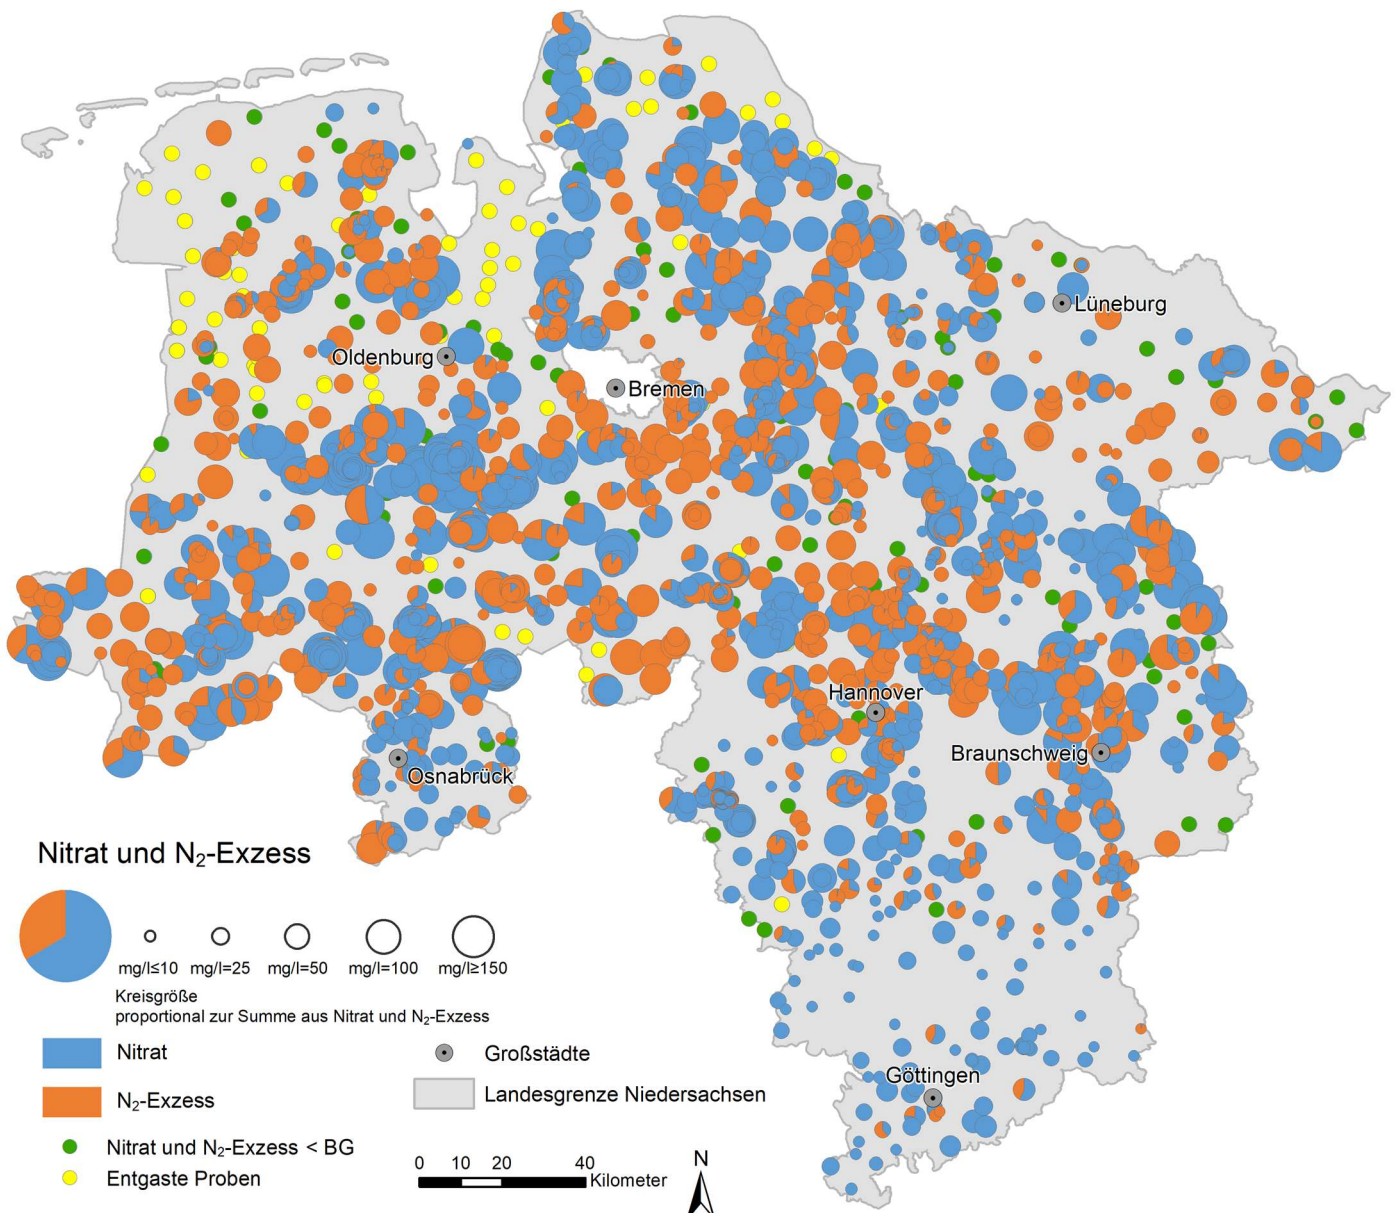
Lüneburg

Oldenburg

Bremen

Hannover

Braunschweig

Osnabrück

Göttingen

Nitrat und $N_2$-Exzess

mg/l≤10 mg/l=25 mg/l=50 mg/l=100 mg/l≥150

Kreisgröße proportional zur Summe aus Nitrat und $N_2$-Exzess

Nitrat

$N_2$-Exzess

Nitrat und $N_2$-Exzess < BG

Entgaste Proben

Großstädte

Landesgrenze Niedersachsen

0 10 20 40 Kilometer

N